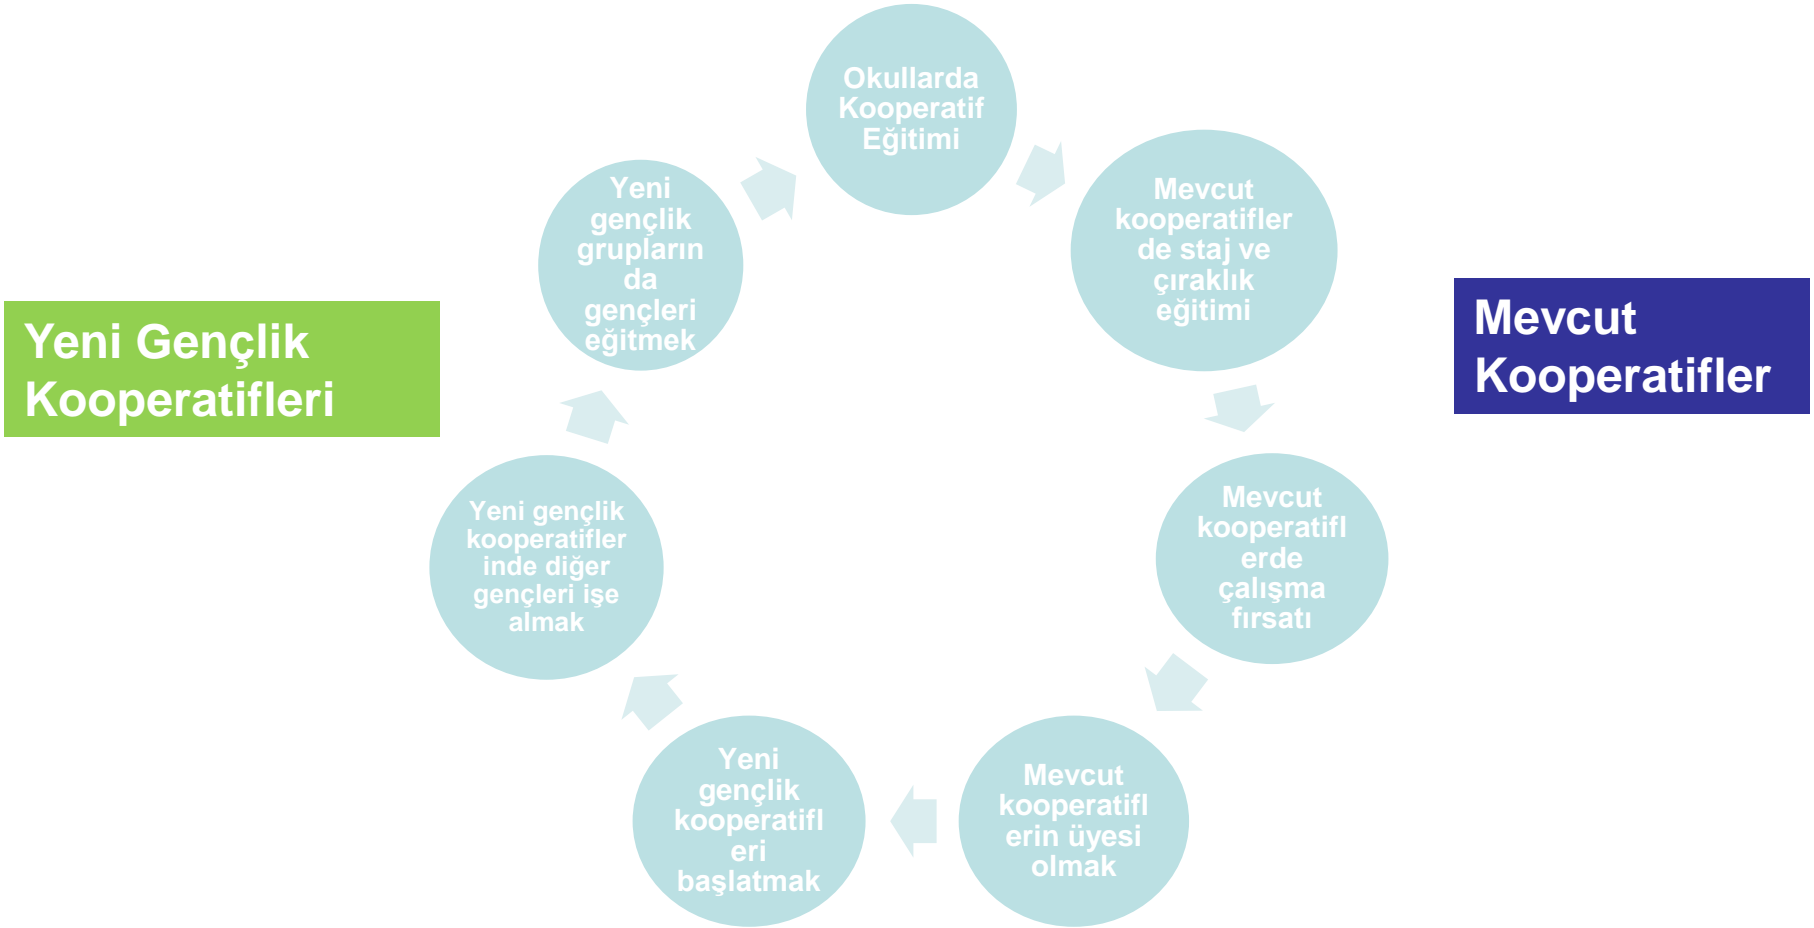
Yeni Gençlik Kooperatifleri

Okullarda Kooperatif Eğitimi

Mevcut kooperatifler de staj ve çıraklık eğitimi

Mevcut Kooperatifler

Mevcut kooperatiflerde çalışma fırsatı

Mevcut kooperatiflerin üyesi olmak

Yeni gençlik kooperatifleri başlatmak

Yeni gençlik kooperatiflerinde diğer gençleri işe almak

Yeni gençlik grupların da gençleri eğitmek